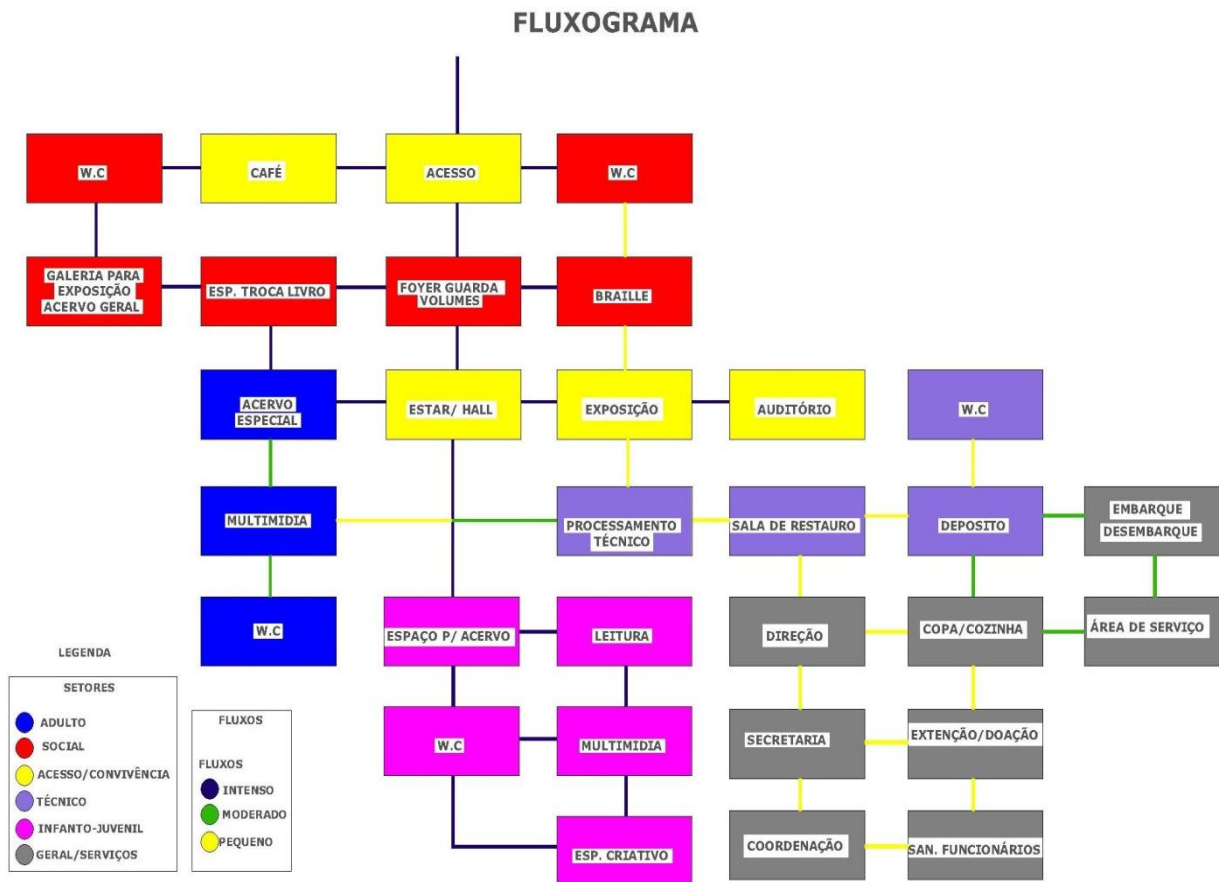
FLUXOGRAMA

W.C
CAFÉ
ACESSO
W.C

GALERIA PARA EXPOSIÇÃO ACERVO GERAL
ESP. TROCA LIVRO
FOYER GUARDA VOLUMES
BRAILLE

ACERVO ESPECIAL
ESTAR/ HALL
EXPOSIÇÃO
AUDITÓRIO
W.C

MULTIMIDIA
PROCESSAMENTO TÉCNICO
SALA DE RESTAURO
DEPOSITO
EMBARQUE DESEMBARQUE

W.C
ESPAÇO P/ ACERVO
LEITURA
DIREÇÃO
COPA/COZINHA
ÁREA DE SERVIÇO

W.C
MULTIMIDIA
SECRETARIA
EXTENÇÃO/DOAÇÃO

ESP. CRIATIVO
COORDENAÇÃO
SAN. FUNCIONÁRIOS

LEGENDA

SETORES
ADULTO
SOCIAL
ACESSO/CONVIVÊNCIA
TÉCNICO
INFANTO-JUVENIL
GERAL/SERVIÇOS

FLUXOS
FLUXOS
INTENSO
MODERADO
PEQUENO